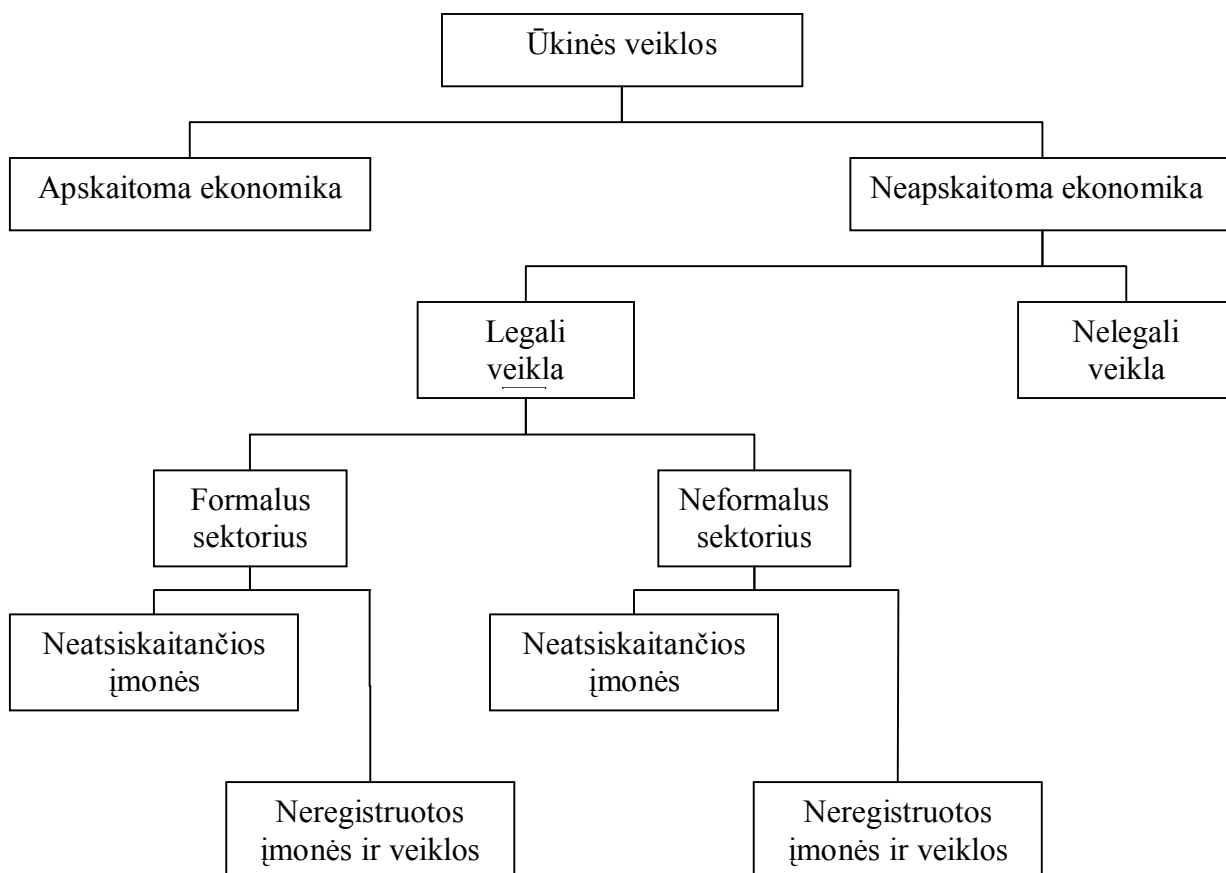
Ūkinės veiklos

Apskaitoma ekonomika

Neapskaitoma ekonomika

Legali veikla

Nelegali veikla

Formalus sektorius

Neformalus sektorius

Neatsiskaitančios įmonės

Neregistruotos įmonės ir veiklos

Neatsiskaitančios įmonės

Neregistruotos įmonės ir veiklos